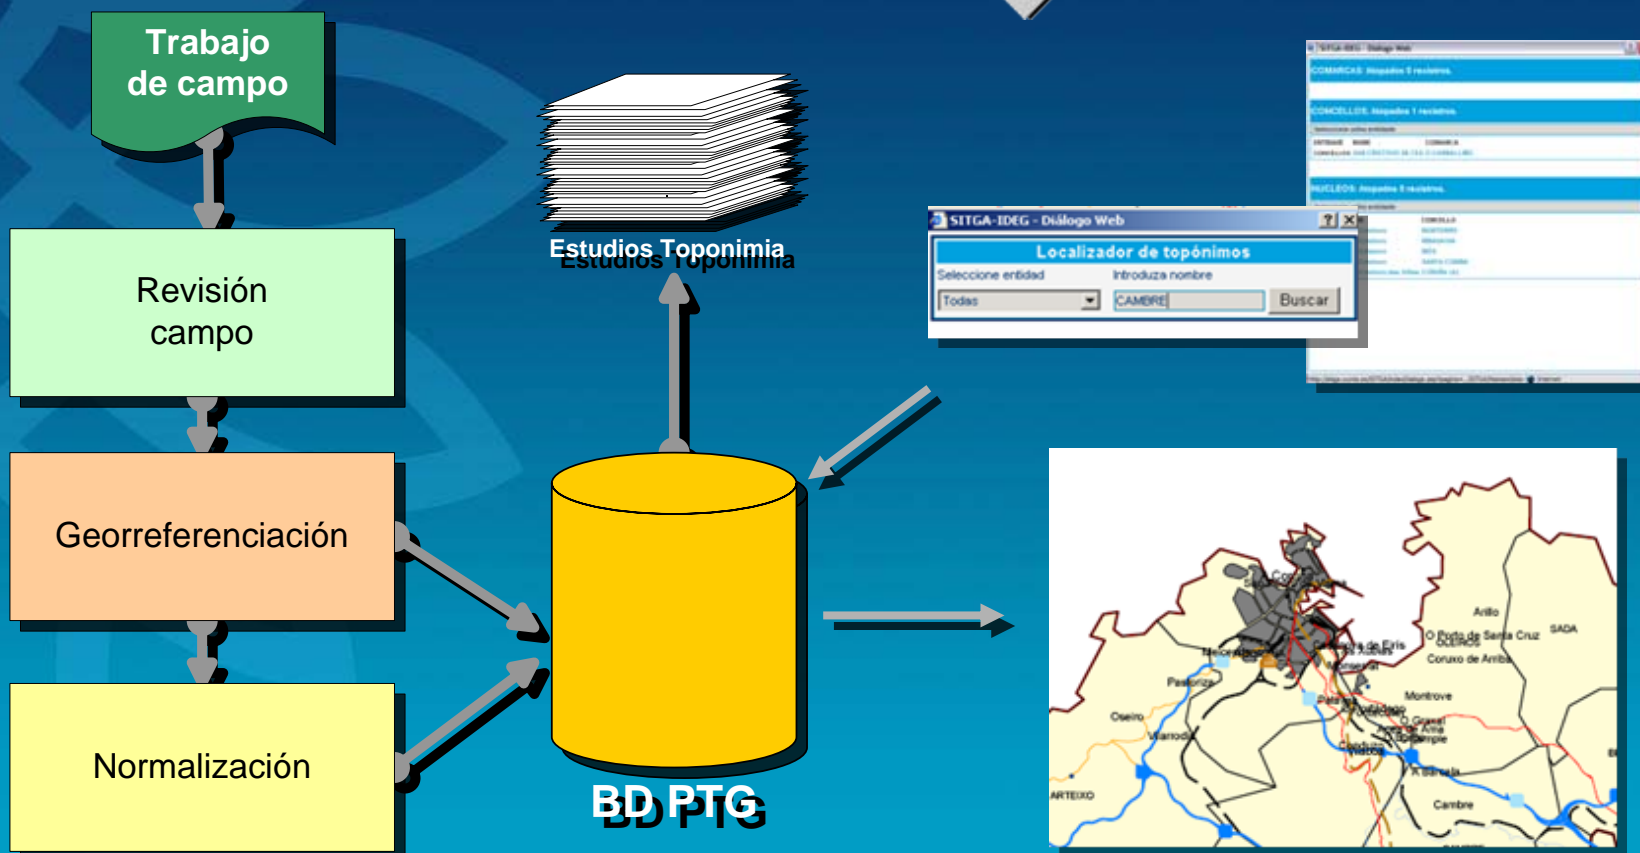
Trabajo de campo

Revisión campo

Georreferenciación

Normalización

Estudios Toponimia

BD PTG

SITGA-IDEG - Diálogo Web

COMARCAS. Atopados 5 rexistros.

CONCELLOS. Atopados 1 rexistros.

NÚCLEOS. Atopados 8 rexistros.

SITGA-IDEG - Diálogo Web

Localizador de topónimos

Seleccione entidad

Introduza nombre

Todas

CAMBRE

Buscar

Arillo

SADA

Porto de Santa Cruz

Coruxo de Arriba

Montrove

Pastoriza

Oseiro

ARTEIXO

Cambre

O Graxal

A Barcala

Meicende

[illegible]